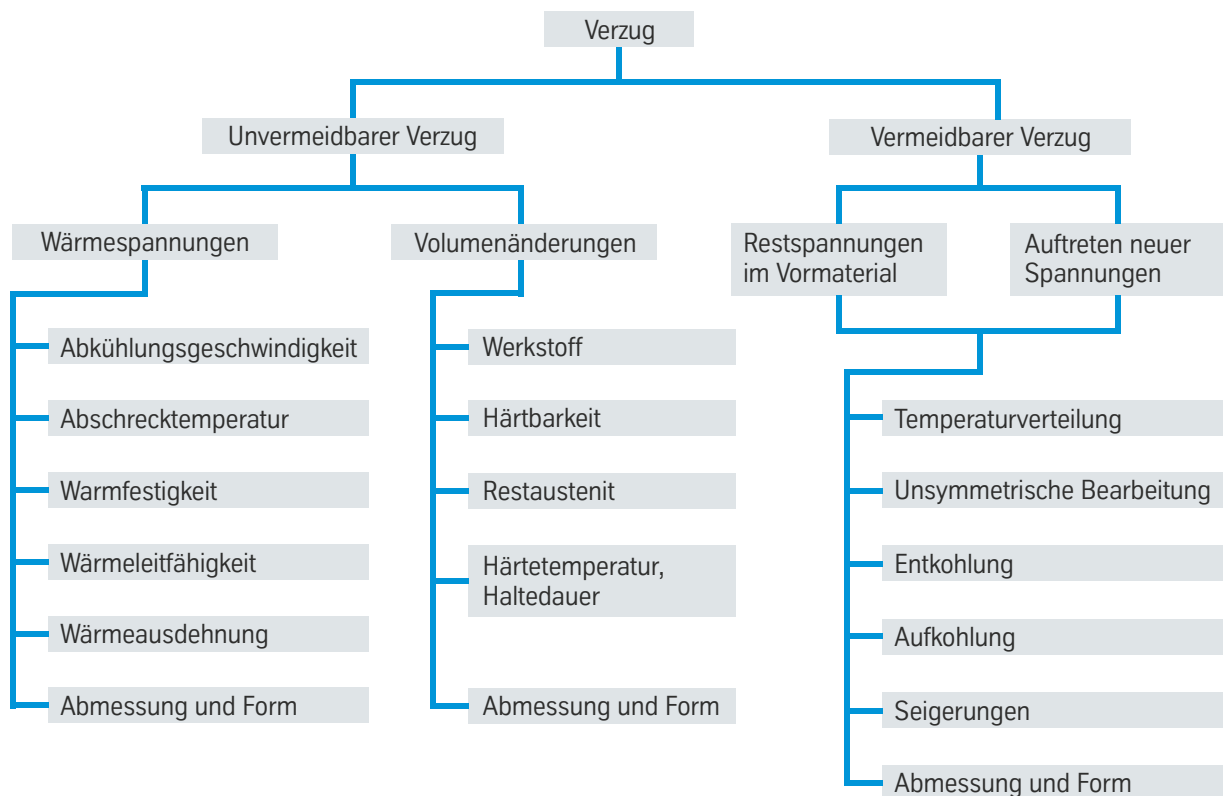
Verzug

Unvermeidbarer Verzug

Wärmespannungen

Abkühlungsgeschwindigkeit

Abschrecktemperatur

Warmfestigkeit

Wärmeleitfähigkeit

Wärmeausdehnung

Abmessung und Form

Volumenänderungen

Werkstoff

Härtbarkeit

Restaustenit

Härtetemperatur, Haltedauer

Abmessung und Form

Vermeidbarer Verzug

Restspannungen im Vormaterial

Auftreten neuer Spannungen

Temperaturverteilung

Unsymmetrische Bearbeitung

Entkohlung

Aufkohlung

Seigerungen

Abmessung und Form